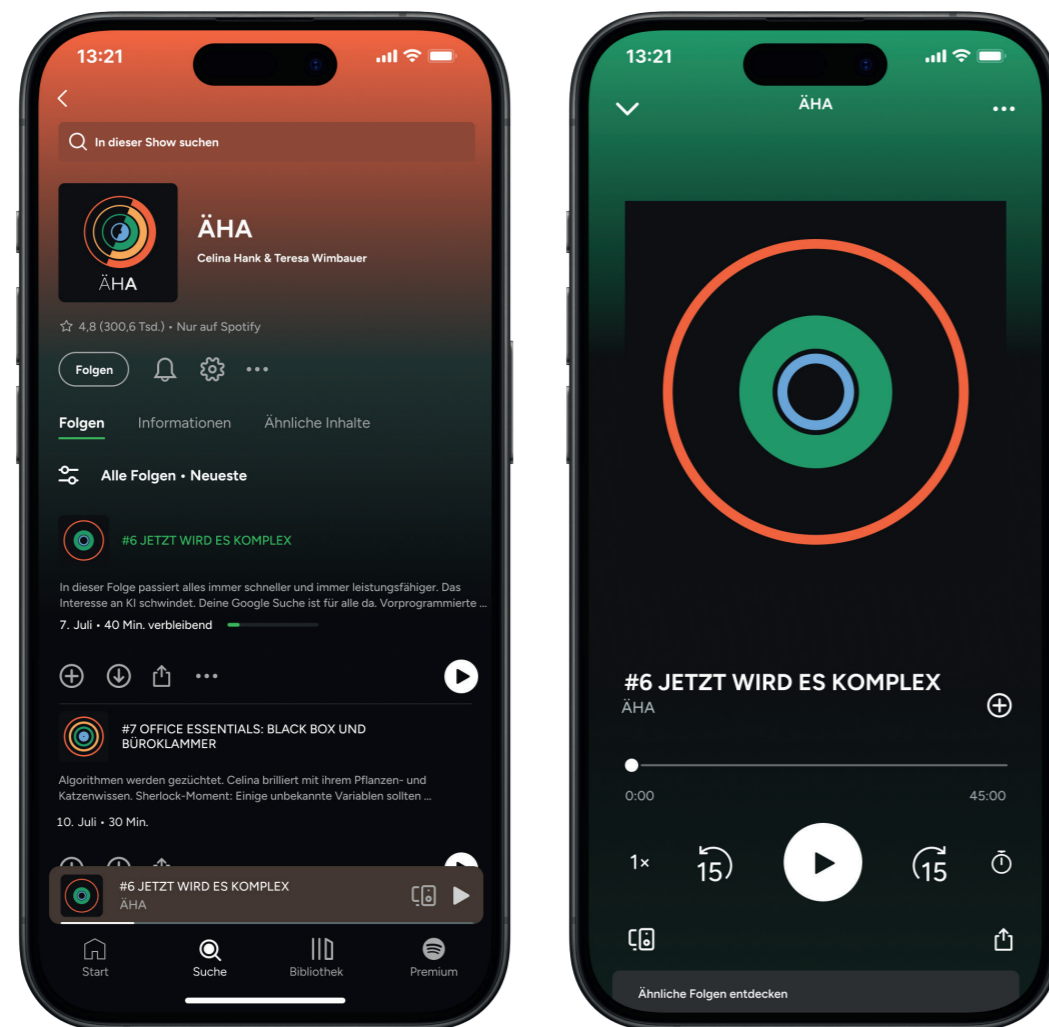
13:21

In dieser Show suchen

ÄHA

ÄHA
Celina Hank & Teresa Wimbauer

4,8 (300,6 Tsd.) • Nur auf Spotify

Folgen

Folgen Informationen Ähnliche Inhalte

Alle Folgen • Neueste

#6 JETZT WIRD ES KOMPLEX

In dieser Folge passiert alles immer schneller und immer leistungsfähiger. Das Interesse an KI schwindet. Deine Google Suche ist für alle da. Vorprogrammierte ...

7. Juli • 40 Min. verbleibend

#7 OFFICE ESSENTIALS: BLACK BOX UND BÜROKLAMMER

Algorithmen werden gezüchtet. Celina brilliert mit ihrem Pflanzen- und Katzenwissen. Sherlock-Moment: Einige unbekannte Variablen sollten ...

10. Juli • 30 Min.

#6 JETZT WIRD ES KOMPLEX
ÄHA

Start Suche Bibliothek Premium

13:21

ÄHA

#6 JETZT WIRD ES KOMPLEX
ÄHA

0:00 45:00

1× 15 15

Ähnliche Folgen entdecken